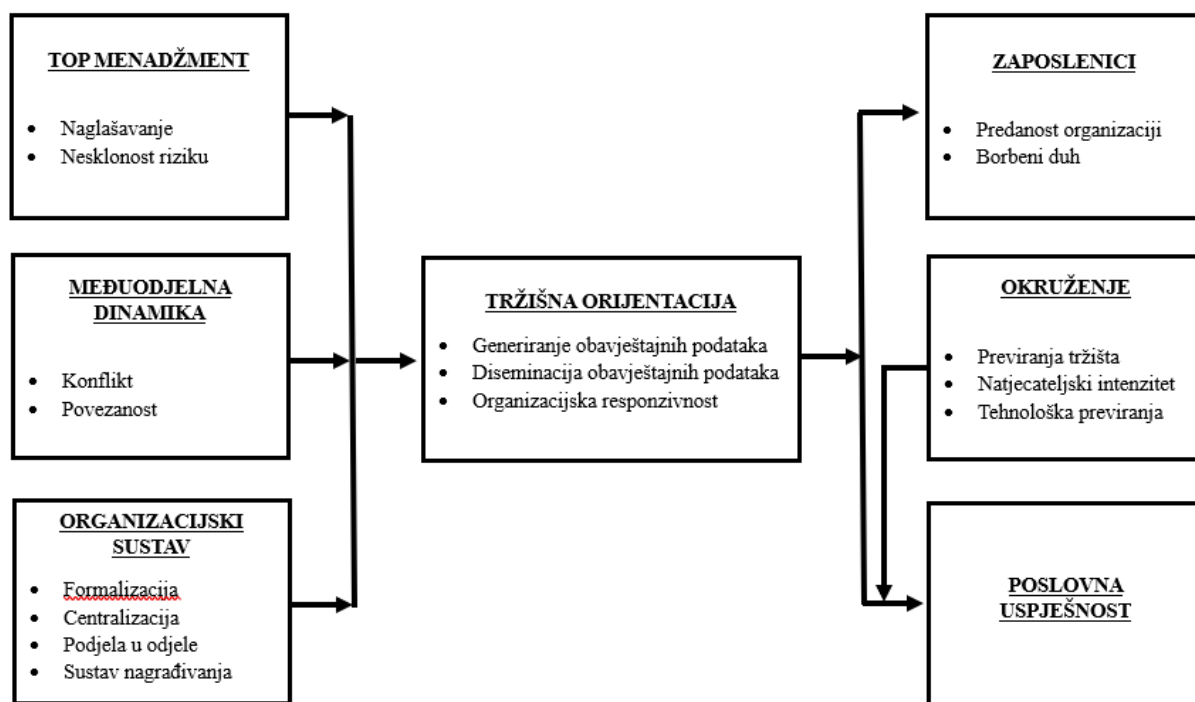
TOP MENADŽMENT

- Naglašavanje
- Nesklonost riziku

MEĐUODJELNA DINAMIKA

- Konflikt
- Povezanost

ORGANIZACIJSKI SUSTAV

- Formalizacija
- Centralizacija
- Podjela u odjele
- Sustav nagrađivanja

TRŽIŠNA ORIJENTACIJA

- Generiranje obavještajnih podataka
- Diseminacija obavještajnih podataka
- Organizacijska responzivnost

ZAPOSLENICI

- Predanost organizaciji
- Borbeni duh

OKRUŽENJE

- Previranja tržišta
- Natjecateljski intenzitet
- Tehnološka previranja

POSLOVNA USPJEŠNOST